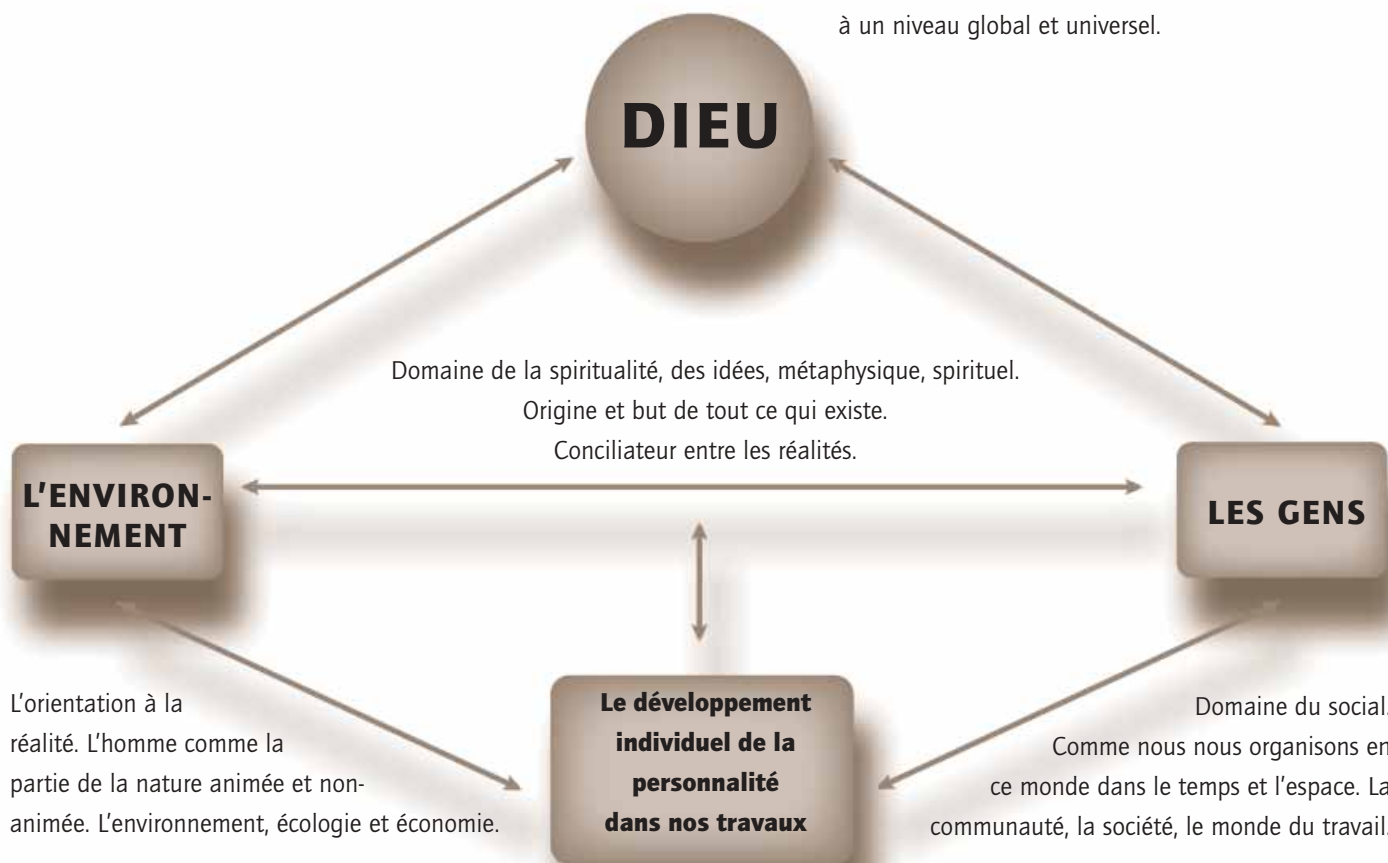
à un niveau global et universel.

DIEU

Domaine de la spiritualité, des idées, métaphysique, spirituel. Origine et but de tout ce qui existe. Conciliateur entre les réalités.

L'ENVIRONNEMENT

LES GENS

L'orientation à la réalité. L'homme comme la partie de la nature animée et non-animée. L'environnement, écologie et économie.

Le développement individuel de la personnalité dans nos travaux

Domaine du social. Comme nous nous organisons en ce monde dans le temps et l'espace. La communauté, la société, le monde du travail.